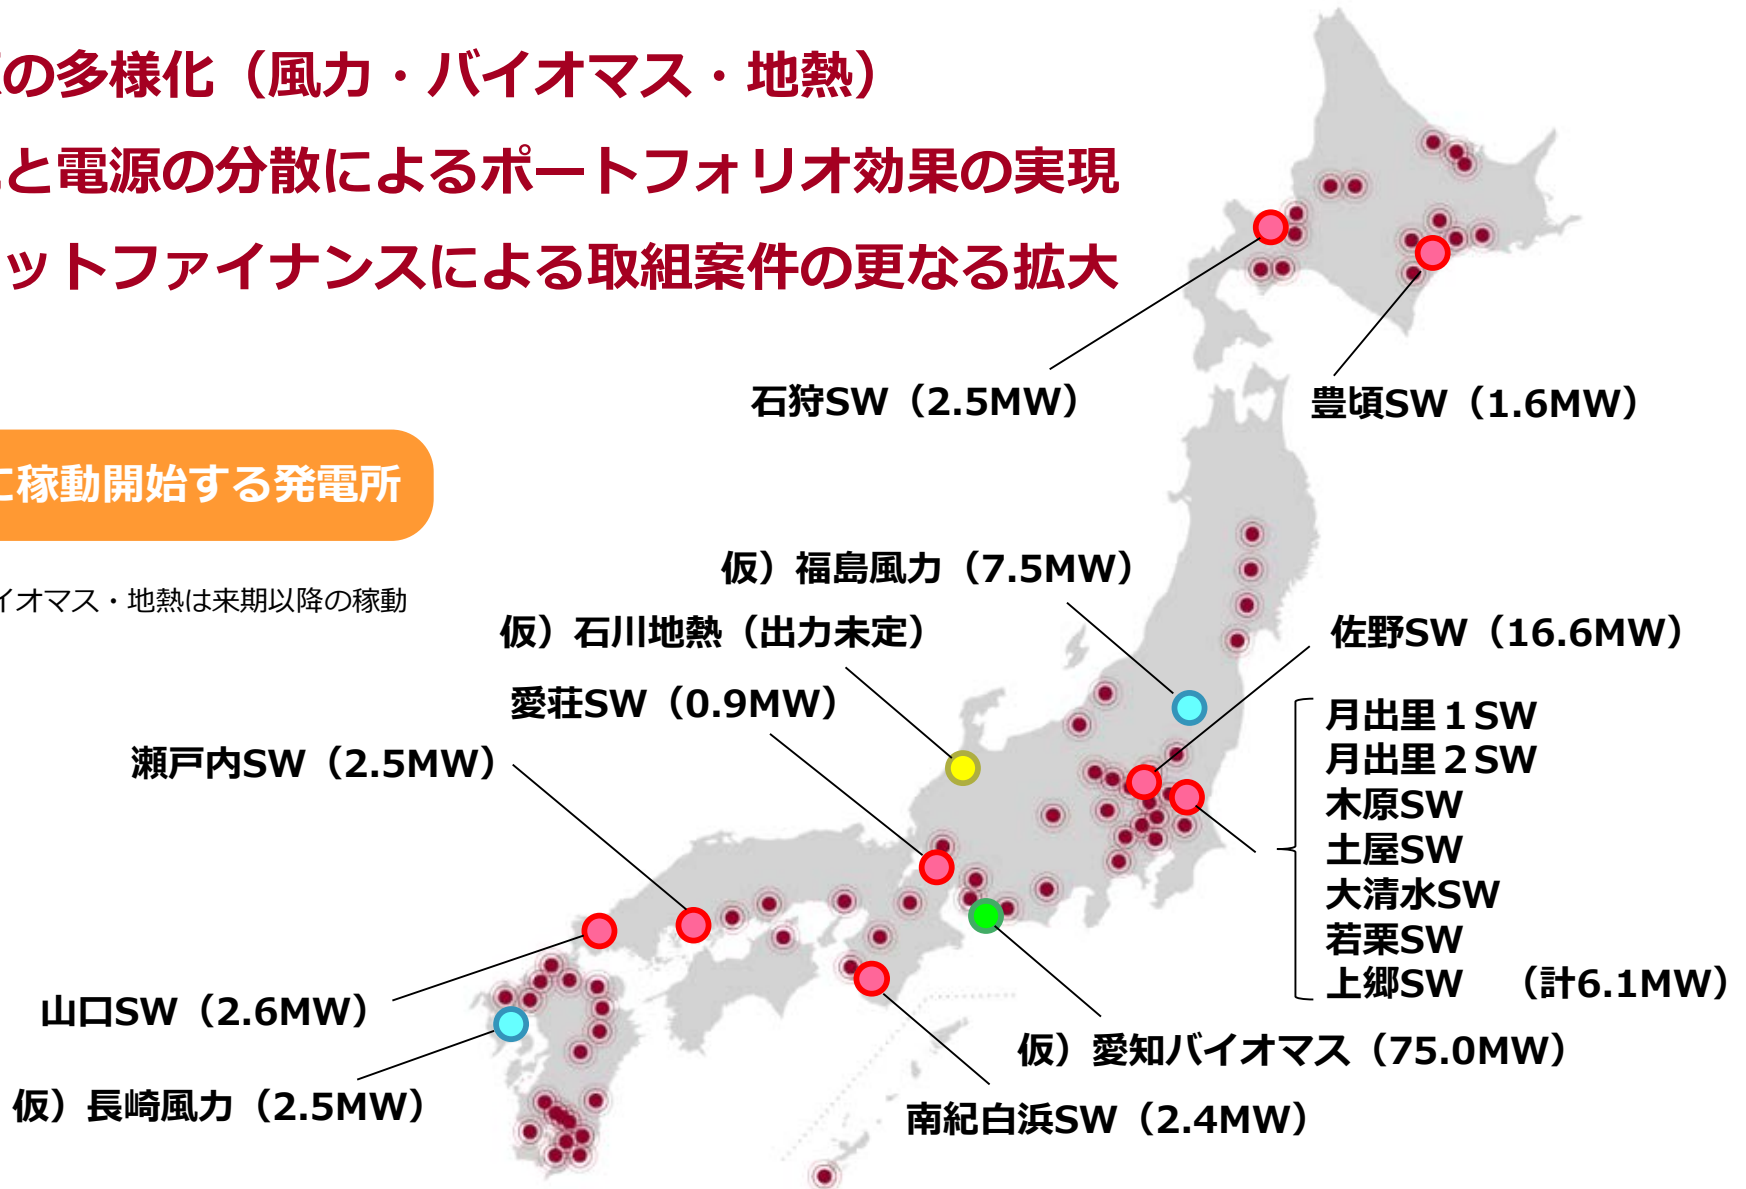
の多様化（風力・バイオマス・地熱）
と電源の分散によるポートフォリオ効果の実現
ットファイナンスによる取組案件の更なる拡大

石狩SW（2.5MW）
豊頃SW（1.6MW）

に稼動開始する発電所

イオマス・地熱は来期以降の稼動

仮）福島風力（7.5MW）
仮）石川地熱（出力未定）
佐野SW（16.6MW）
愛荘SW（0.9MW）
瀬戸内SW（2.5MW）

月出里１SW
月出里２SW
木原SW
土屋SW
大清水SW
若栗SW
上郷SW　（計6.1MW）

山口SW（2.6MW）
仮）長崎風力（2.5MW）
仮）愛知バイオマス（75.0MW）
南紀白浜SW（2.4MW）